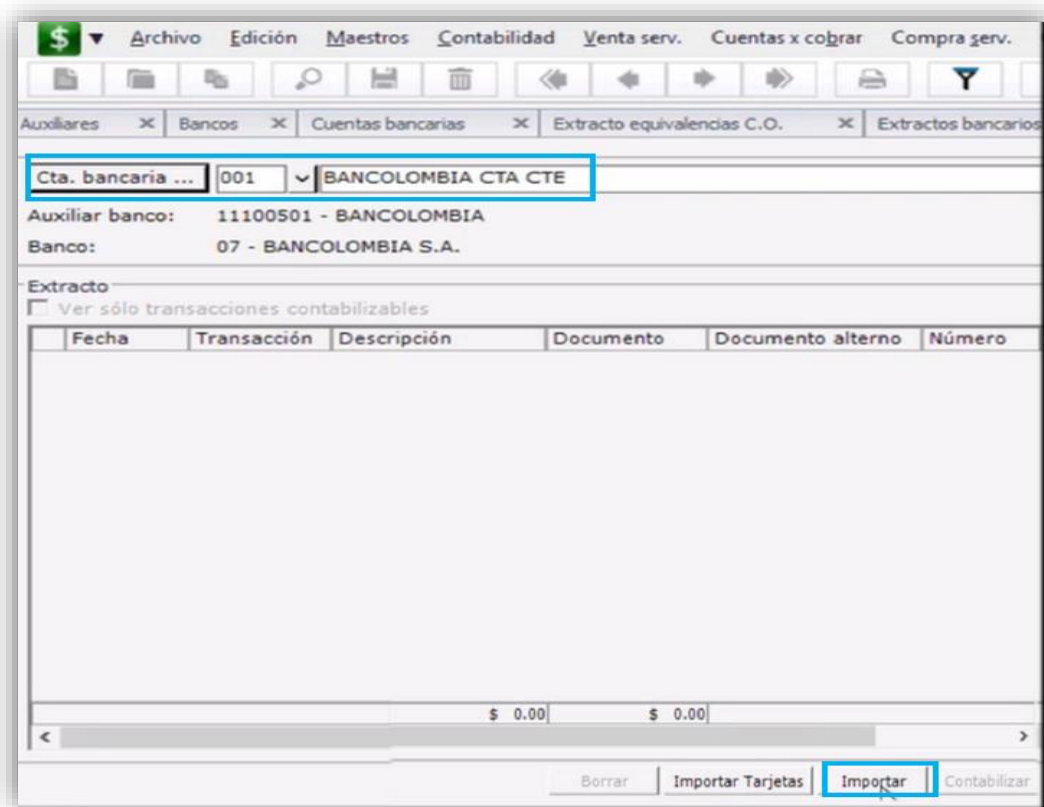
$ ▾ Archivo Edición Maestros Contabilidad Venta serv. Cuentas x cobrar Compra serv.

Auxiliares × Bancos × Cuentas bancarias × Extracto equivalencias C.O. × Extractos bancarios

Cta. bancaria ... 001 BANCOLOMBIA CTA CTE

Auxiliar banco: 11100501 - BANCOLOMBIA

Banco: 07 - BANCOLOMBIA S.A.

Extracto

Ver sólo transacciones contabilizables

| Fecha | Transacción | Descripción | Documento | Documento alterno | Número |
|---|---|---|---|---|---|
| | | $ 0.00 | $ 0.00 | | |

Borrar Importar Tarjetas Importar Contabilizar